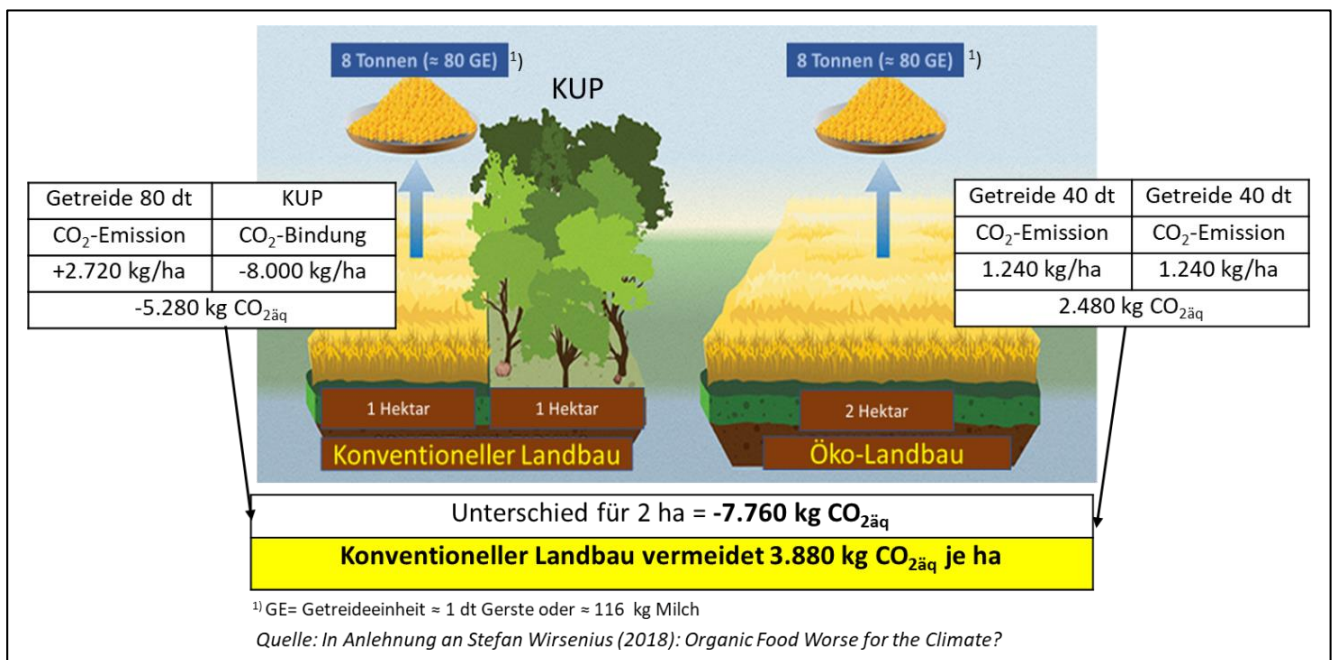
8 Tonnen (≈ 80 GE) $^{1)}$

KUP

8 Tonnen (≈ 80 GE) $^{1)}$

| Getreide 80 dt | KUP |
|---|---|
| $CO_2$-Emission | $CO_2$-Bindung |
| +2.720 kg/ha | -8.000 kg/ha |
| -5.280 kg $CO_{2äq}$ | |

| Getreide 40 dt | Getreide 40 dt |
|---|---|
| $CO_2$-Emission | $CO_2$-Emission |
| 1.240 kg/ha | 1.240 kg/ha |
| 2.480 kg $CO_{2äq}$ | |

1 Hektar

1 Hektar

2 Hektar

Konventioneller Landbau

Öko-Landbau

Unterschied für 2 ha = **-7.760 kg $CO_{2äq}$**

**Konventioneller Landbau vermeidet 3.880 kg $CO_{2äq}$ je ha**

$^{1)}$ GE= Getreideeinheit ≈ 1 dt Gerste oder ≈ 116 kg Milch

Quelle: In Anlehnung an Stefan Wirsenius (2018): Organic Food Worse for the Climate?